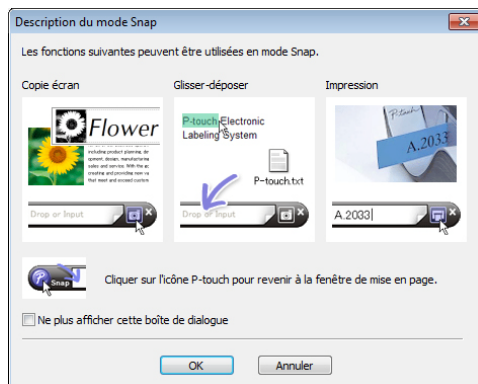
Description du mode Snap

Les fonctions suivantes peuvent être utilisées en mode Snap.

Copie écran

Flower

including product planning, development, design, manufacturing, sales and services. With the accreative and provide new that meet and exceed custom

Drop or Input

Glisser-déposer

P-touch Electronic Labeling System

P-touch.txt

Drop or Input

Impression

P-touch

A.2033

A.2033

Snap

Cliquer sur l'icône P-touch pour revenir à la fenêtre de mise en page.

Ne plus afficher cette boîte de dialogue

OK

Annuler